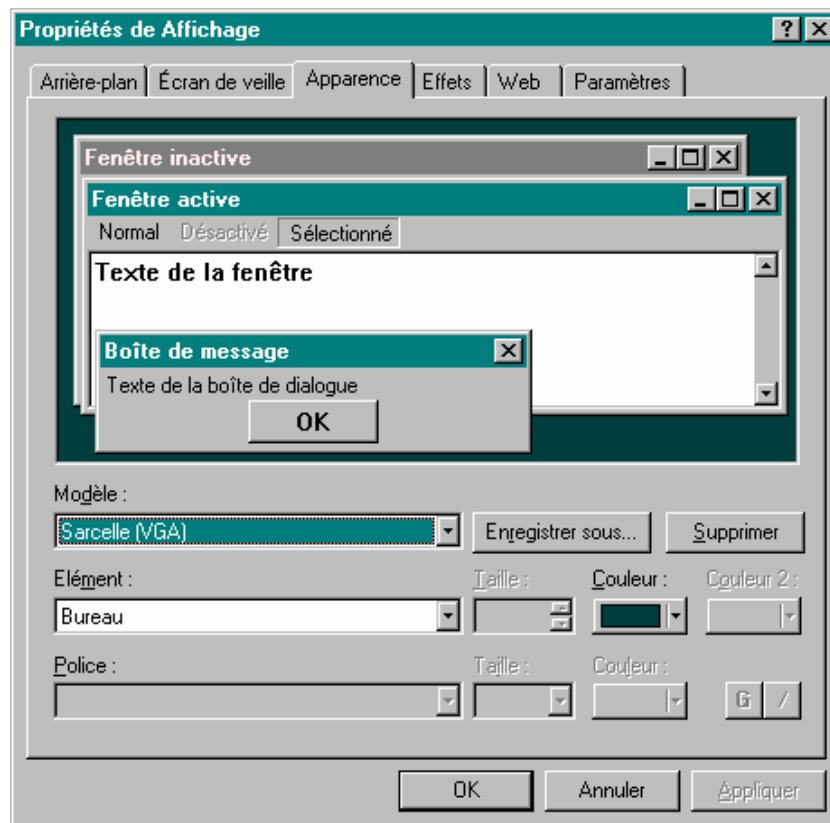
Propriétés de Affichage

?

Arrière-plan | Écran de veille | Apparence | Effets | Web | Paramètres

Fenêtre inactive

Fenêtre active

Normal Désactivé Sélectionné

Texte de la fenêtre

Boîte de message

Texte de la boîte de dialogue

OK

Modèle :

Sarcelle (VGA)

Enregistrer sous...

Supprimer

Elément :

Taille :

Couleur :

Couleur 2 :

Bureau

Police :

Taille :

Couleur :

G /

OK

Annuler

Appliquer